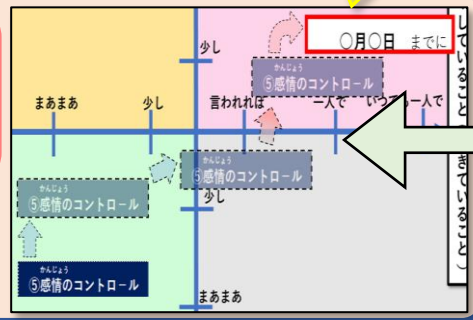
○月○日 までに

少し

かんじょう
⑤感情のコントロール

まあまあ 少し 言われれば 一人で いつでも一人で

かんじょう
⑤感情のコントロール

かんじょう
⑤感情のコントロール

少し

かんじょう
⑤感情のコントロール

まあまあ

しているこ

きていること